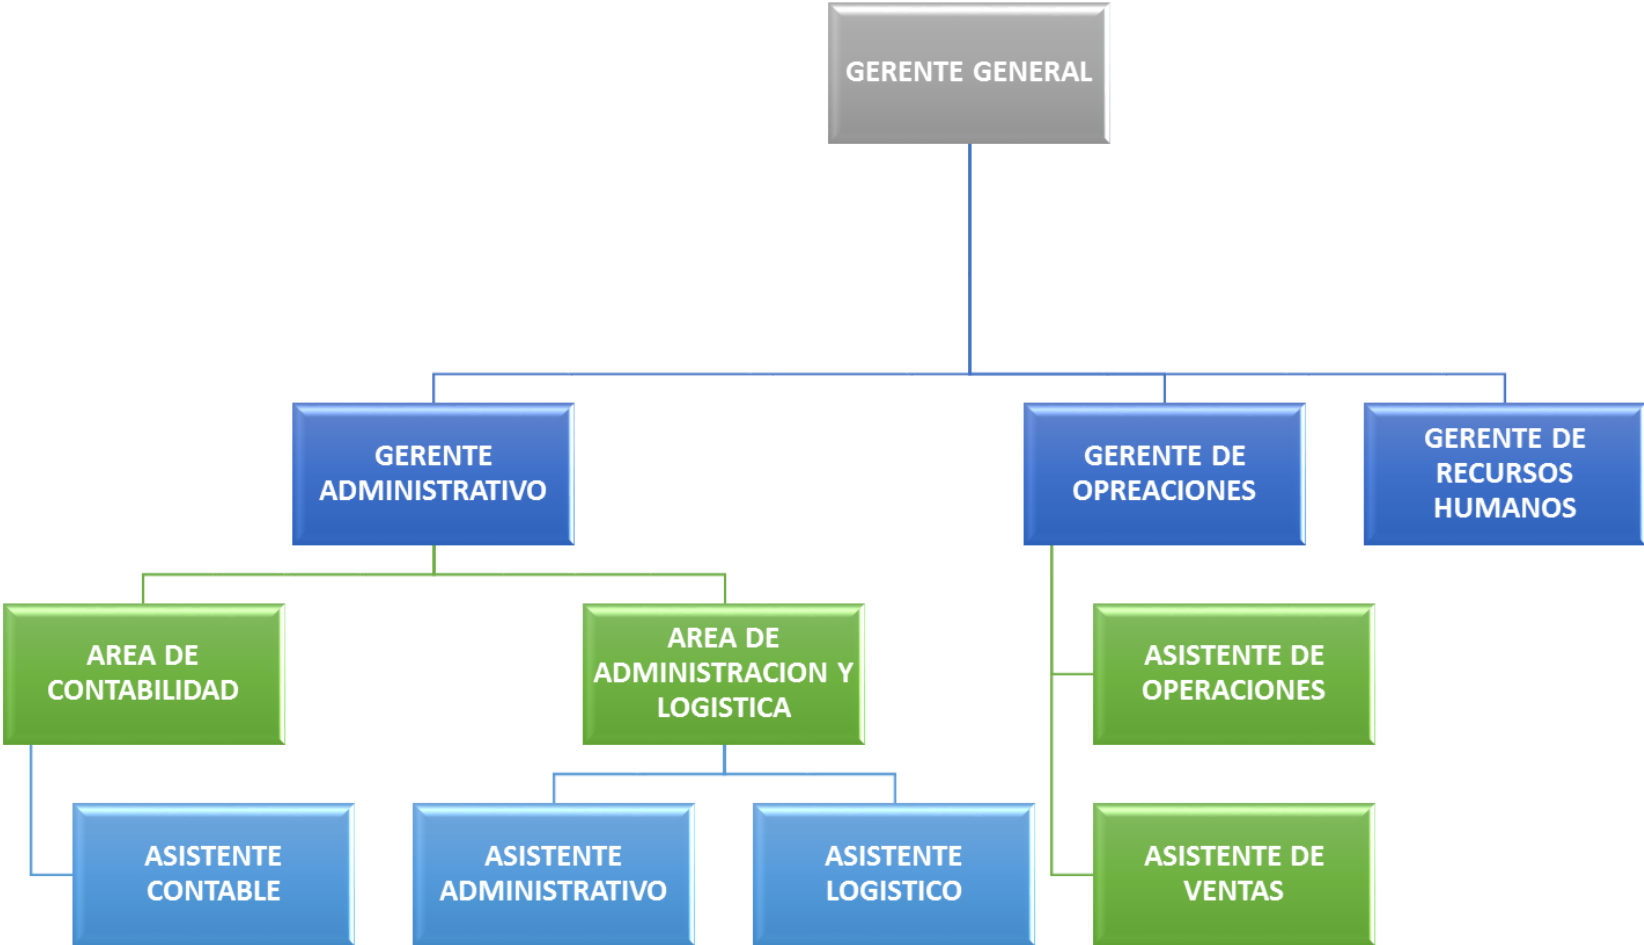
GERENTE GENERAL

GERENTE ADMINISTRATIVO

GERENTE DE OPREACIONES

GERENTE DE RECURSOS HUMANOS

AREA DE CONTABILIDAD

AREA DE ADMINISTRACION Y LOGISTICA

ASISTENTE DE OPERACIONES

ASISTENTE CONTABLE

ASISTENTE ADMINISTRATIVO

ASISTENTE LOGISTICO

ASISTENTE DE VENTAS